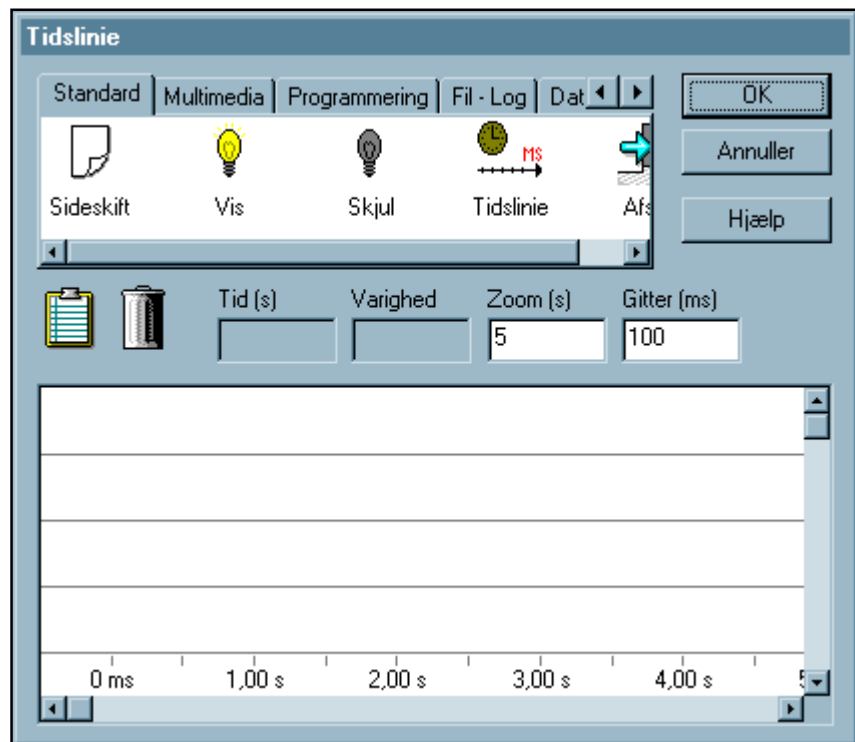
Tidslinie

Standard | Multimedia | Programmering | Fil - Log | Dat

OK

Annuller

Hjælp

Sideskift  Vis  Skjul  Tidslinie  Afs

MS

Tid (s)  Varighed  Zoom (s)  Gitter (ms)

5  100

0 ms  1,00 s  2,00 s  3,00 s  4,00 s  5